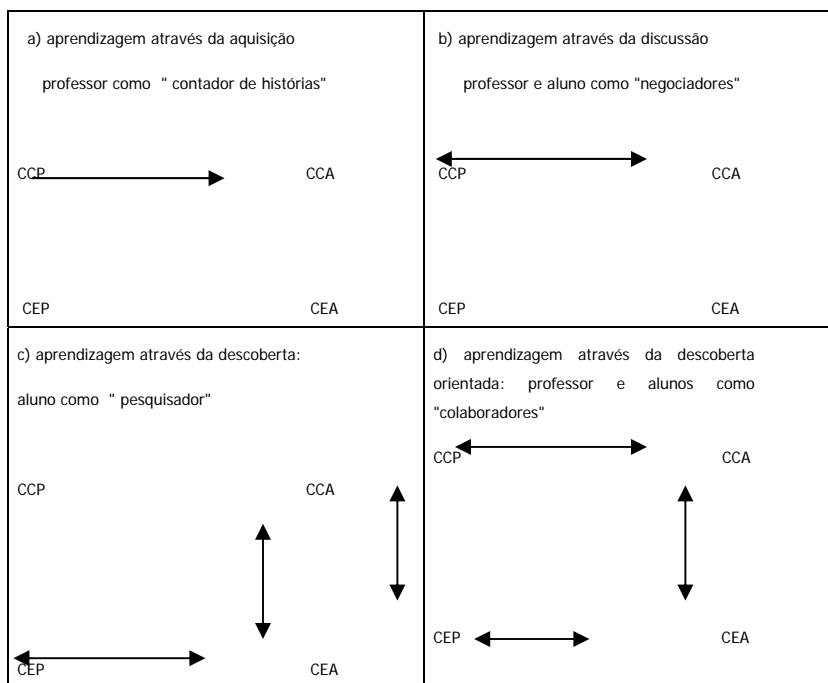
| a) aprendizagem através da aquisição<br><br>professor como " contador de histórias"<br><br>CCP CCA<br><br>CEP CEA | b) aprendizagem através da discussão<br><br>professor e aluno como "negociadores"<br><br>CCP CCA<br><br>CEP CEA |
|---|---|
| c) aprendizagem através da descoberta:<br><br>aluno como " pesquisador"<br><br>CCP CCA<br><br>CEP CEA | d) aprendizagem através da descoberta orientada: professor e alunos como "colaboradores"<br><br>CCP CCA<br><br>CEP CEA |